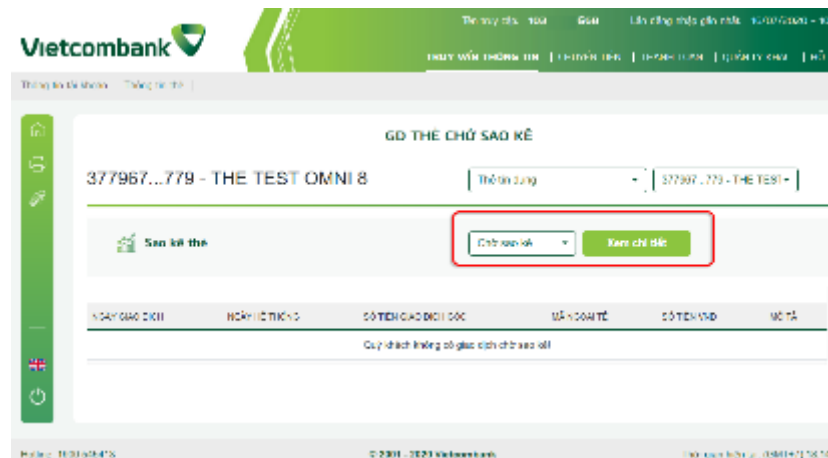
Vietcombank

Tin nhy chu: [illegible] Gửi Lần đăng nhập gần nhất: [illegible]

TRUY VẤN THÔNG TIN | CHUYỂN TIỀN | THANH TOÁN | QUẢN LÝ KHÁC | HỖ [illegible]

Thông tin tài khoản | Thông tin thẻ |

GD THẺ CHỜ SAO KÊ

377967...779 - THE TEST OMNI 8

Thẻ tín dụng

377967...779 - THE TEST

Sao kê thẻ

Chờ sao kê

Xem chi tiết

| NGÀY GIAO DỊCH | NGÀY HỆ THỐNG | SỐ TIỀN GIAO DỊCH GỐC | MÃ NGOẠI TỆ | SỐ TIỀN VND | MÔ TẢ |
|---|---|---|---|---|---|
| Quý khách không có giao dịch chờ sao kê | | | | | |

Hotline: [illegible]

© 2001 - 2020 Vietcombank

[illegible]